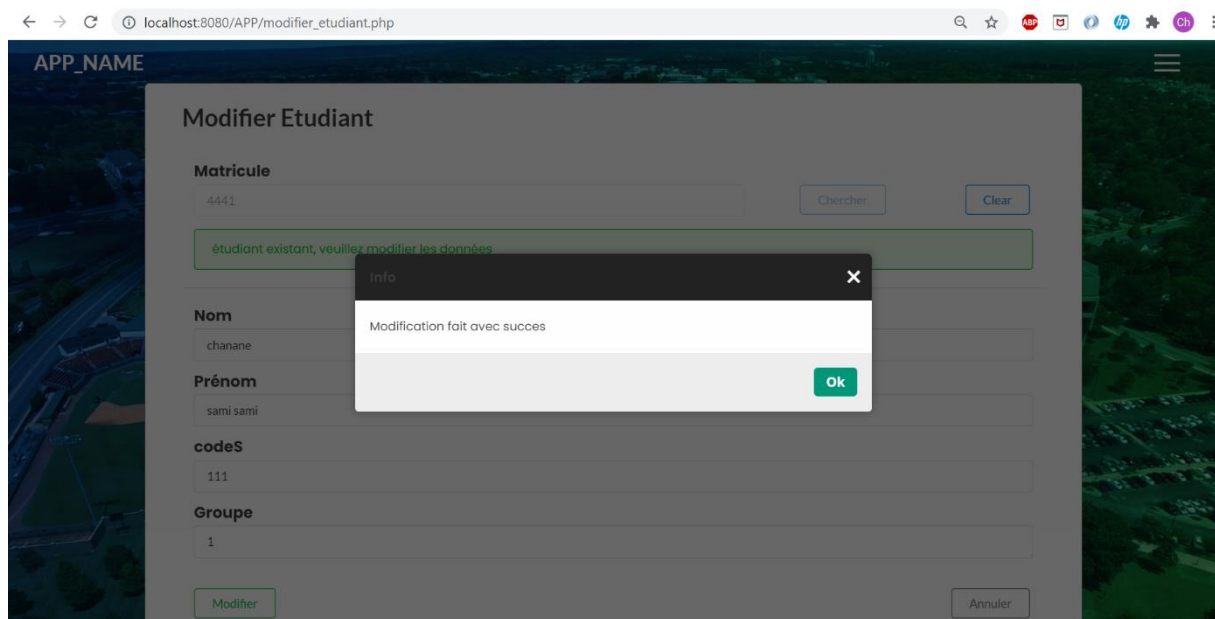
localhost:8080/APP/modifier_etudiant.php

ABP

Ch

APP_NAME

Modifier Etudiant

Matricule

4441

Chercher

Clear

étudiant existant, veuillez modifier les données

Info

Modification fait avec succes

Ok

Nom

chanane

Prénom

sami sami

codeS

111

Groupe

1

Modifier

Annuler